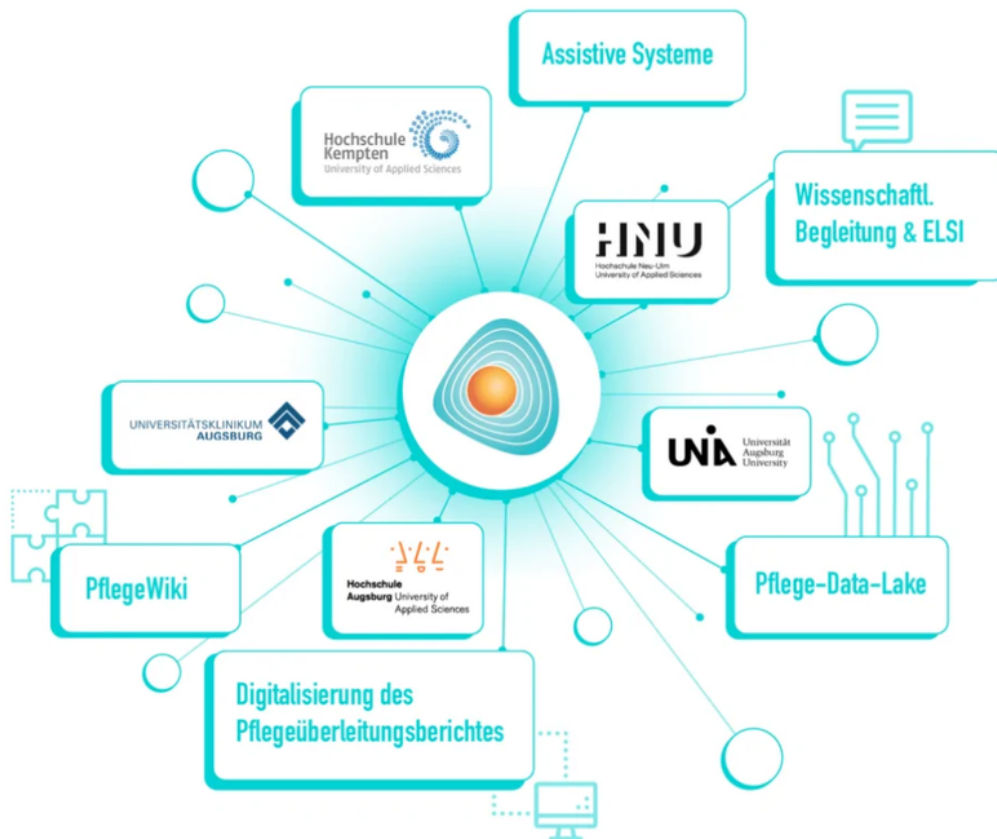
Assistive Systeme

Hochschule Kempten
University of Applied Sciences

Wissenschaftl. Begleitung & ELSI

HNU
Hochschule Neu-Ulm
University of Applied Sciences

UNIVERSITÄTSKLINIKUM AUGSBURG

UNA Universität Augsburg University

PflegeWiki

Hochschule Augsburg University of Applied Sciences

Pflege-Data-Lake

Digitalisierung des Pflegeüberleitungsberichtes